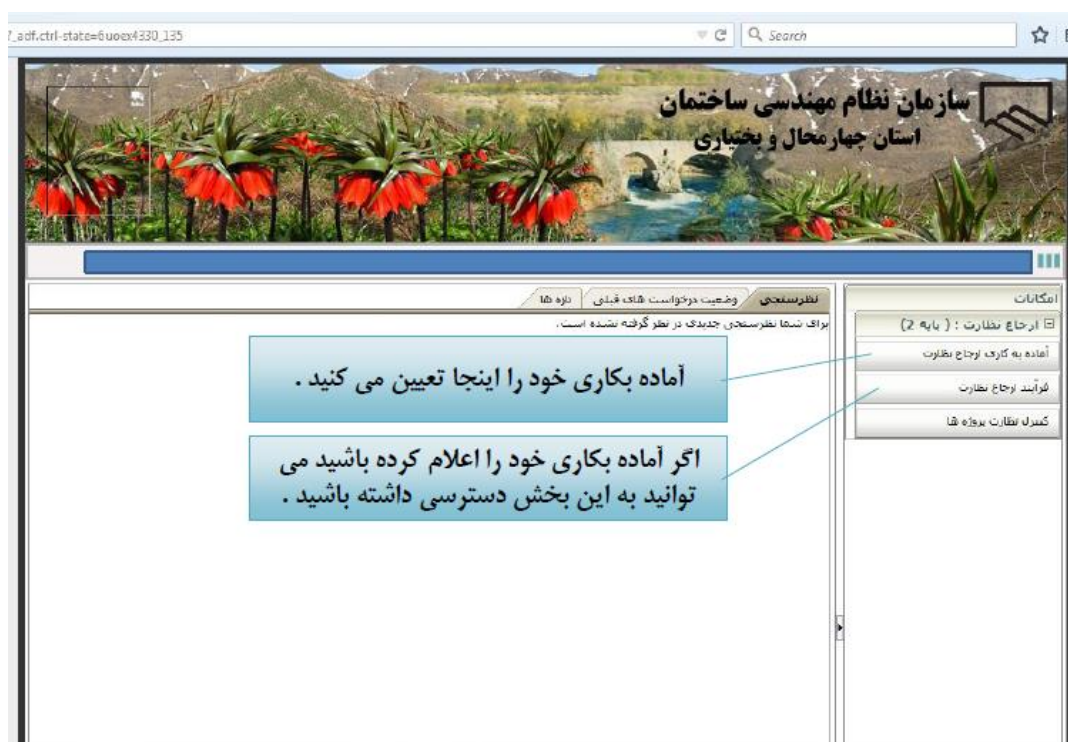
?_adf.ctrl-state=6uoex4330_135

Search

سازمان نظام مهندسی ساختمان
استان چهارمحال و بختیاری

نظرسنجی
وضعیت درخواست های قبلی
دارە ها

برای شما نظرسنجی جدیدی در نظر گرفته نشده است.

امکانات
ارجاع نظارت : ( پایه 2)
آماده به کاری ارجاع نظارت
فرآیند ارجاع نظارت
کنترل نظارت پروژه ها

آماده بکاری خود را اینجا تعیین می کنید .

اگر آماده بکاری خود را اعلام کرده باشید می توانید به این بخش دسترسی داشته باشید .